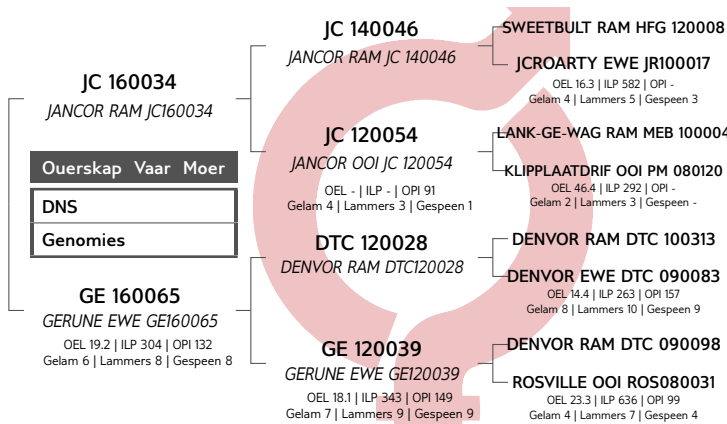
JC 160034
JANCOR RAM JC160034

Ouerskap Vaar Moer
DNS
Genomies

GE 160065
GERUNE EWE GE160065
OEL 19.2 | ILP 304 | OPI 132
Gelam 6 | Lammers 8 | Gespeen 8

JC 140046
JANCOR RAM JC 140046

JC 120054
JANCOR OOI JC 120054
OEL - | ILP - | OPI 91
Gelam 4 | Lammers 3 | Gespeen 1

DTC 120028
DENVOR RAM DTC120028

GE 120039
GERUNE EWE GE120039
OEL 18.1 | ILP 343 | OPI 149
Gelam 7 | Lammers 9 | Gespeen 9

SWEETBULT RAM HFG 120008

JCROARTY EWE JR100017
OEL 16.3 | ILP 582 | OPI -
Gelam 4 | Lammers 5 | Gespeen 3

LANK-GE-WAG RAM MEB 100004

KLIPPLAATDRIF OOI PM 080120
OEL 46.4 | ILP 292 | OPI -
Gelam 2 | Lammers 3 | Gespeen -

DENVOR RAM DTC 100313

DENVOR EWE DTC 090083
OEL 14.4 | ILP 263 | OPI 157
Gelam 8 | Lammers 10 | Gespeen 9

DENVOR RAM DTC 090098

ROSVILLE OOI ROS080031
OEL 23.3 | ILP 636 | OPI 99
Gelam 4 | Lammers 7 | Gespeen 4